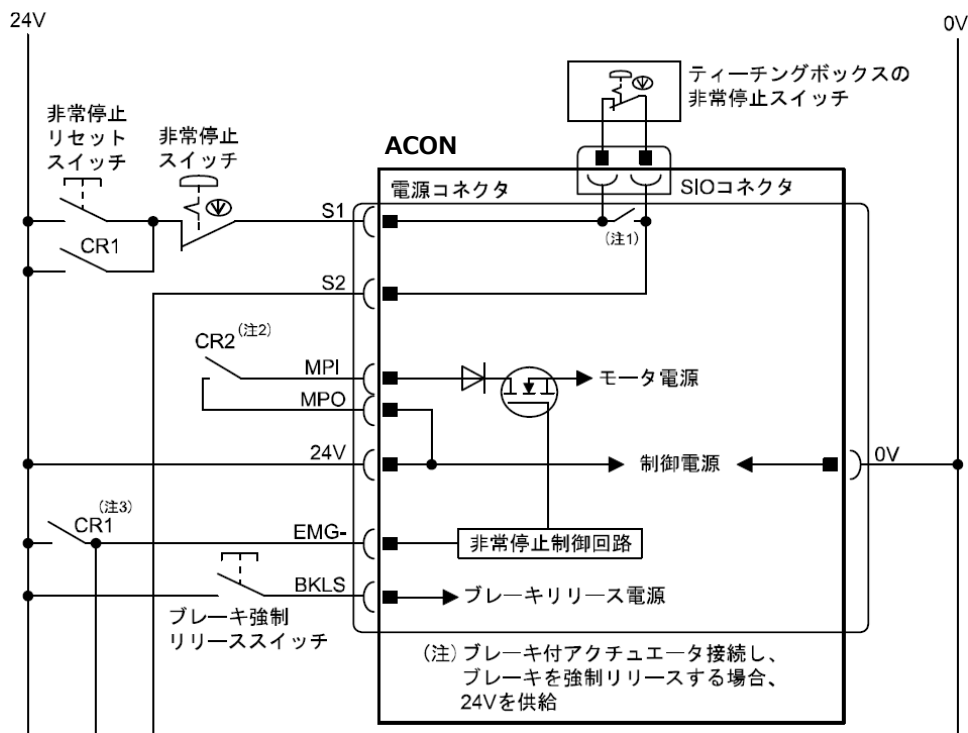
24V

0V

ティーチングボックスの
非常停止スイッチ

非常停止
リセット
スイッチ

非常停止
スイッチ

ACON

電源コネクタ

SIOコネクタ

S1

(注1)

CR1

S2

CR2(注2)

MPI

モータ電源

MPO

24V

制御電源

0V

(注3)
CR1

EMG-

非常停止制御回路

BKLS

ブレーキリリース電源

ブレーキ強制
リリーススイッチ

(注) ブレーキ付アクチュエータ接続し、
ブレーキを強制リリースする場合、
24Vを供給